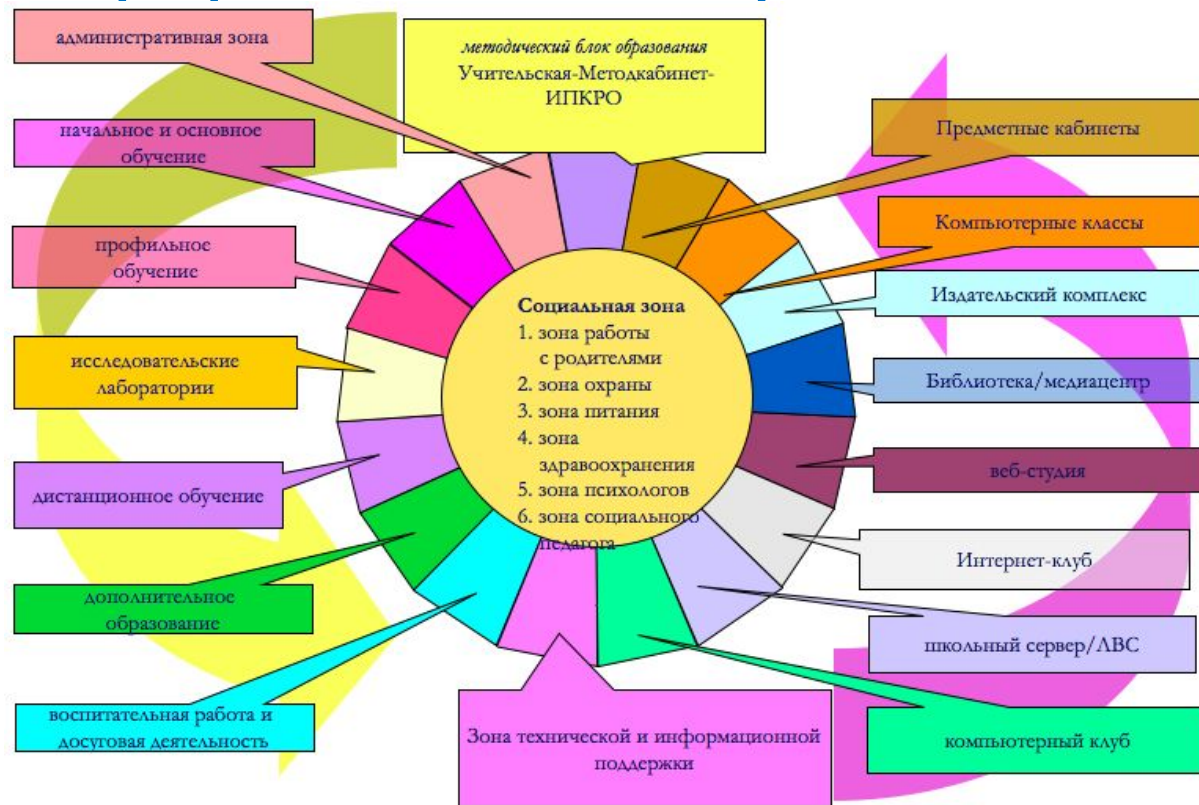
административная зона

методический блок образования
Учительская-Методкабинет-ИПКРО

Предметные кабинеты

начальное и основное обучение

Компьютерные классы

профильное обучение

Издательский комплекс

Социальная зона
1. зона работы с родителями
2. зона охраны
3. зона питания
4. зона здравоохранения
5. зона психологов
6. зона социального педагога

исследовательские лаборатории

Библиотека/медиацентр

веб-студия

дистанционное обучение

Интернет-клуб

дополнительное образование

школьный сервер/ЛВС

воспитательная работа и досуговая деятельность

Зона технической и информационной поддержки

компьютерный клуб